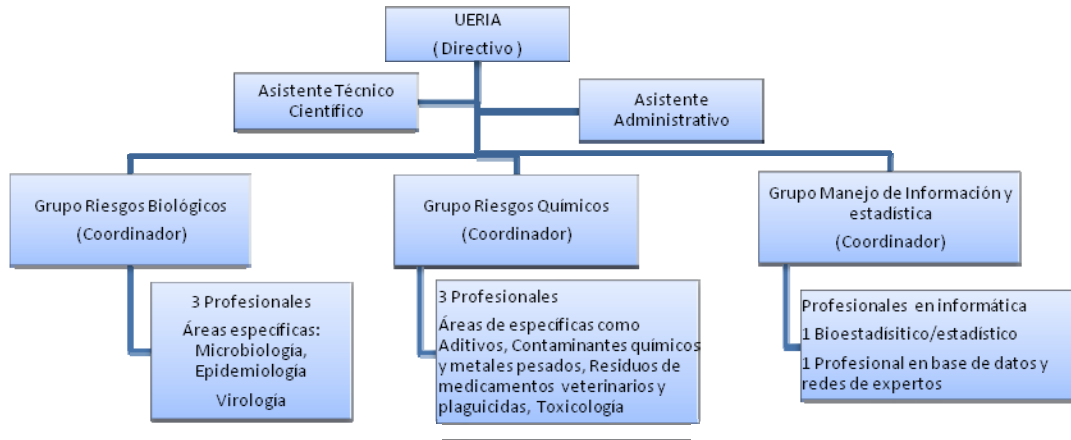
UERIA
( Directivo )

Asistente Técnico Científico

Asistente Administrativo

Grupo Riesgos Biológicos
(Coordinador)

3 Profesionales
Áreas específicas: Microbiología, Epidemiología
Virología

Grupo Riesgos Químicos
(Coordinador)

3 Profesionales
Áreas de específicas como Aditivos, Contaminantes químicos y metales pesados, Residuos de medicamentos veterinarios y plaguicidas, Toxicología

Grupo Manejo de Información y estadística
(Coordinador)

Profesionales en informática
1 Bioestadísitico/estadístico
1 Profesional en base de datos y redes de expertos